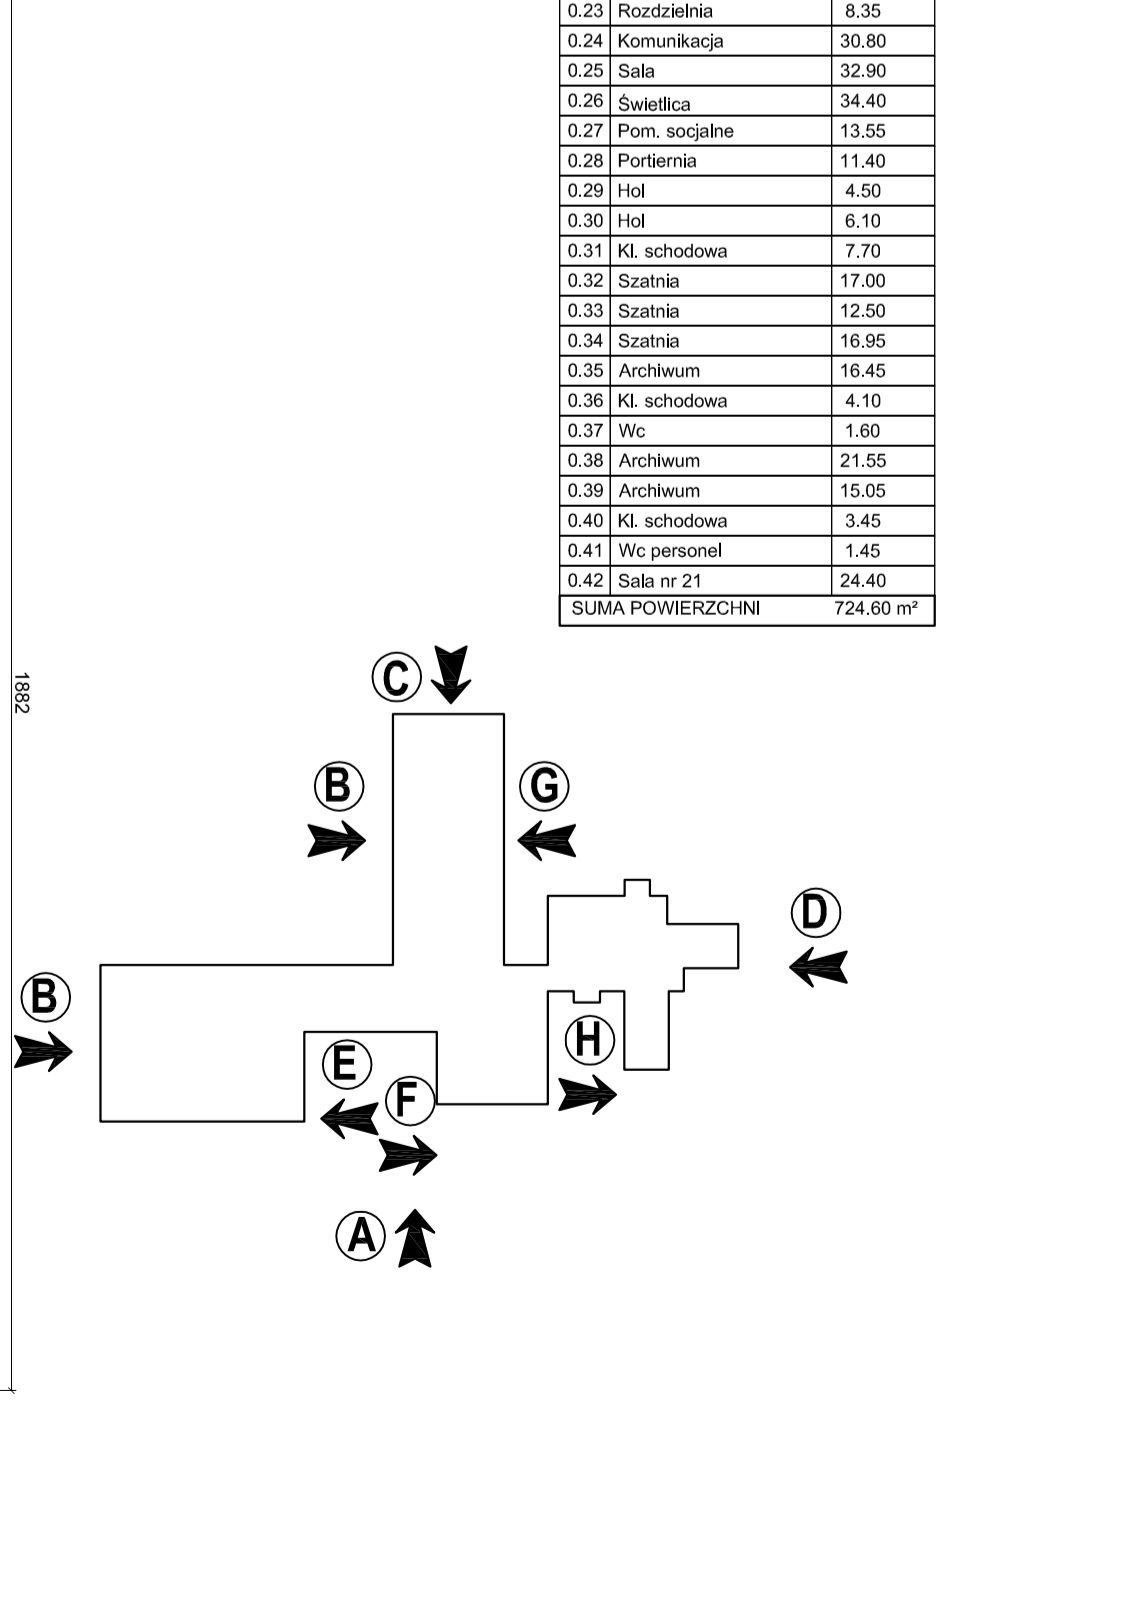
| 0.23 | Rozdzielnia | 8.35 |
|---|---|---|
| 0.24 | Komunikacja | 30.80 |
| 0.25 | Sala | 32.90 |
| 0.26 | Świetlica | 34.40 |
| 0.27 | Pom. socjalne | 13.55 |
| 0.28 | Portiernia | 11.40 |
| 0.29 | Hol | 4.50 |
| 0.30 | Hol | 6.10 |
| 0.31 | Kl. schodowa | 7.70 |
| 0.32 | Szatnia | 17.00 |
| 0.33 | Szatnia | 12.50 |
| 0.34 | Szatnia | 16.95 |
| 0.35 | Archiwum | 16.45 |
| 0.36 | Kl. schodowa | 4.10 |
| 0.37 | Wc | 1.60 |
| 0.38 | Archiwum | 21.55 |
| 0.39 | Archiwum | 15.05 |
| 0.40 | Kl. schodowa | 3.45 |
| 0.41 | Wc personel | 1.45 |
| 0.42 | Sala nr 21 | 24.40 |
| SUMA POWIERZCHNI | | 724.60 m² |

1882

C

B

G

D

B

E

F

H

A